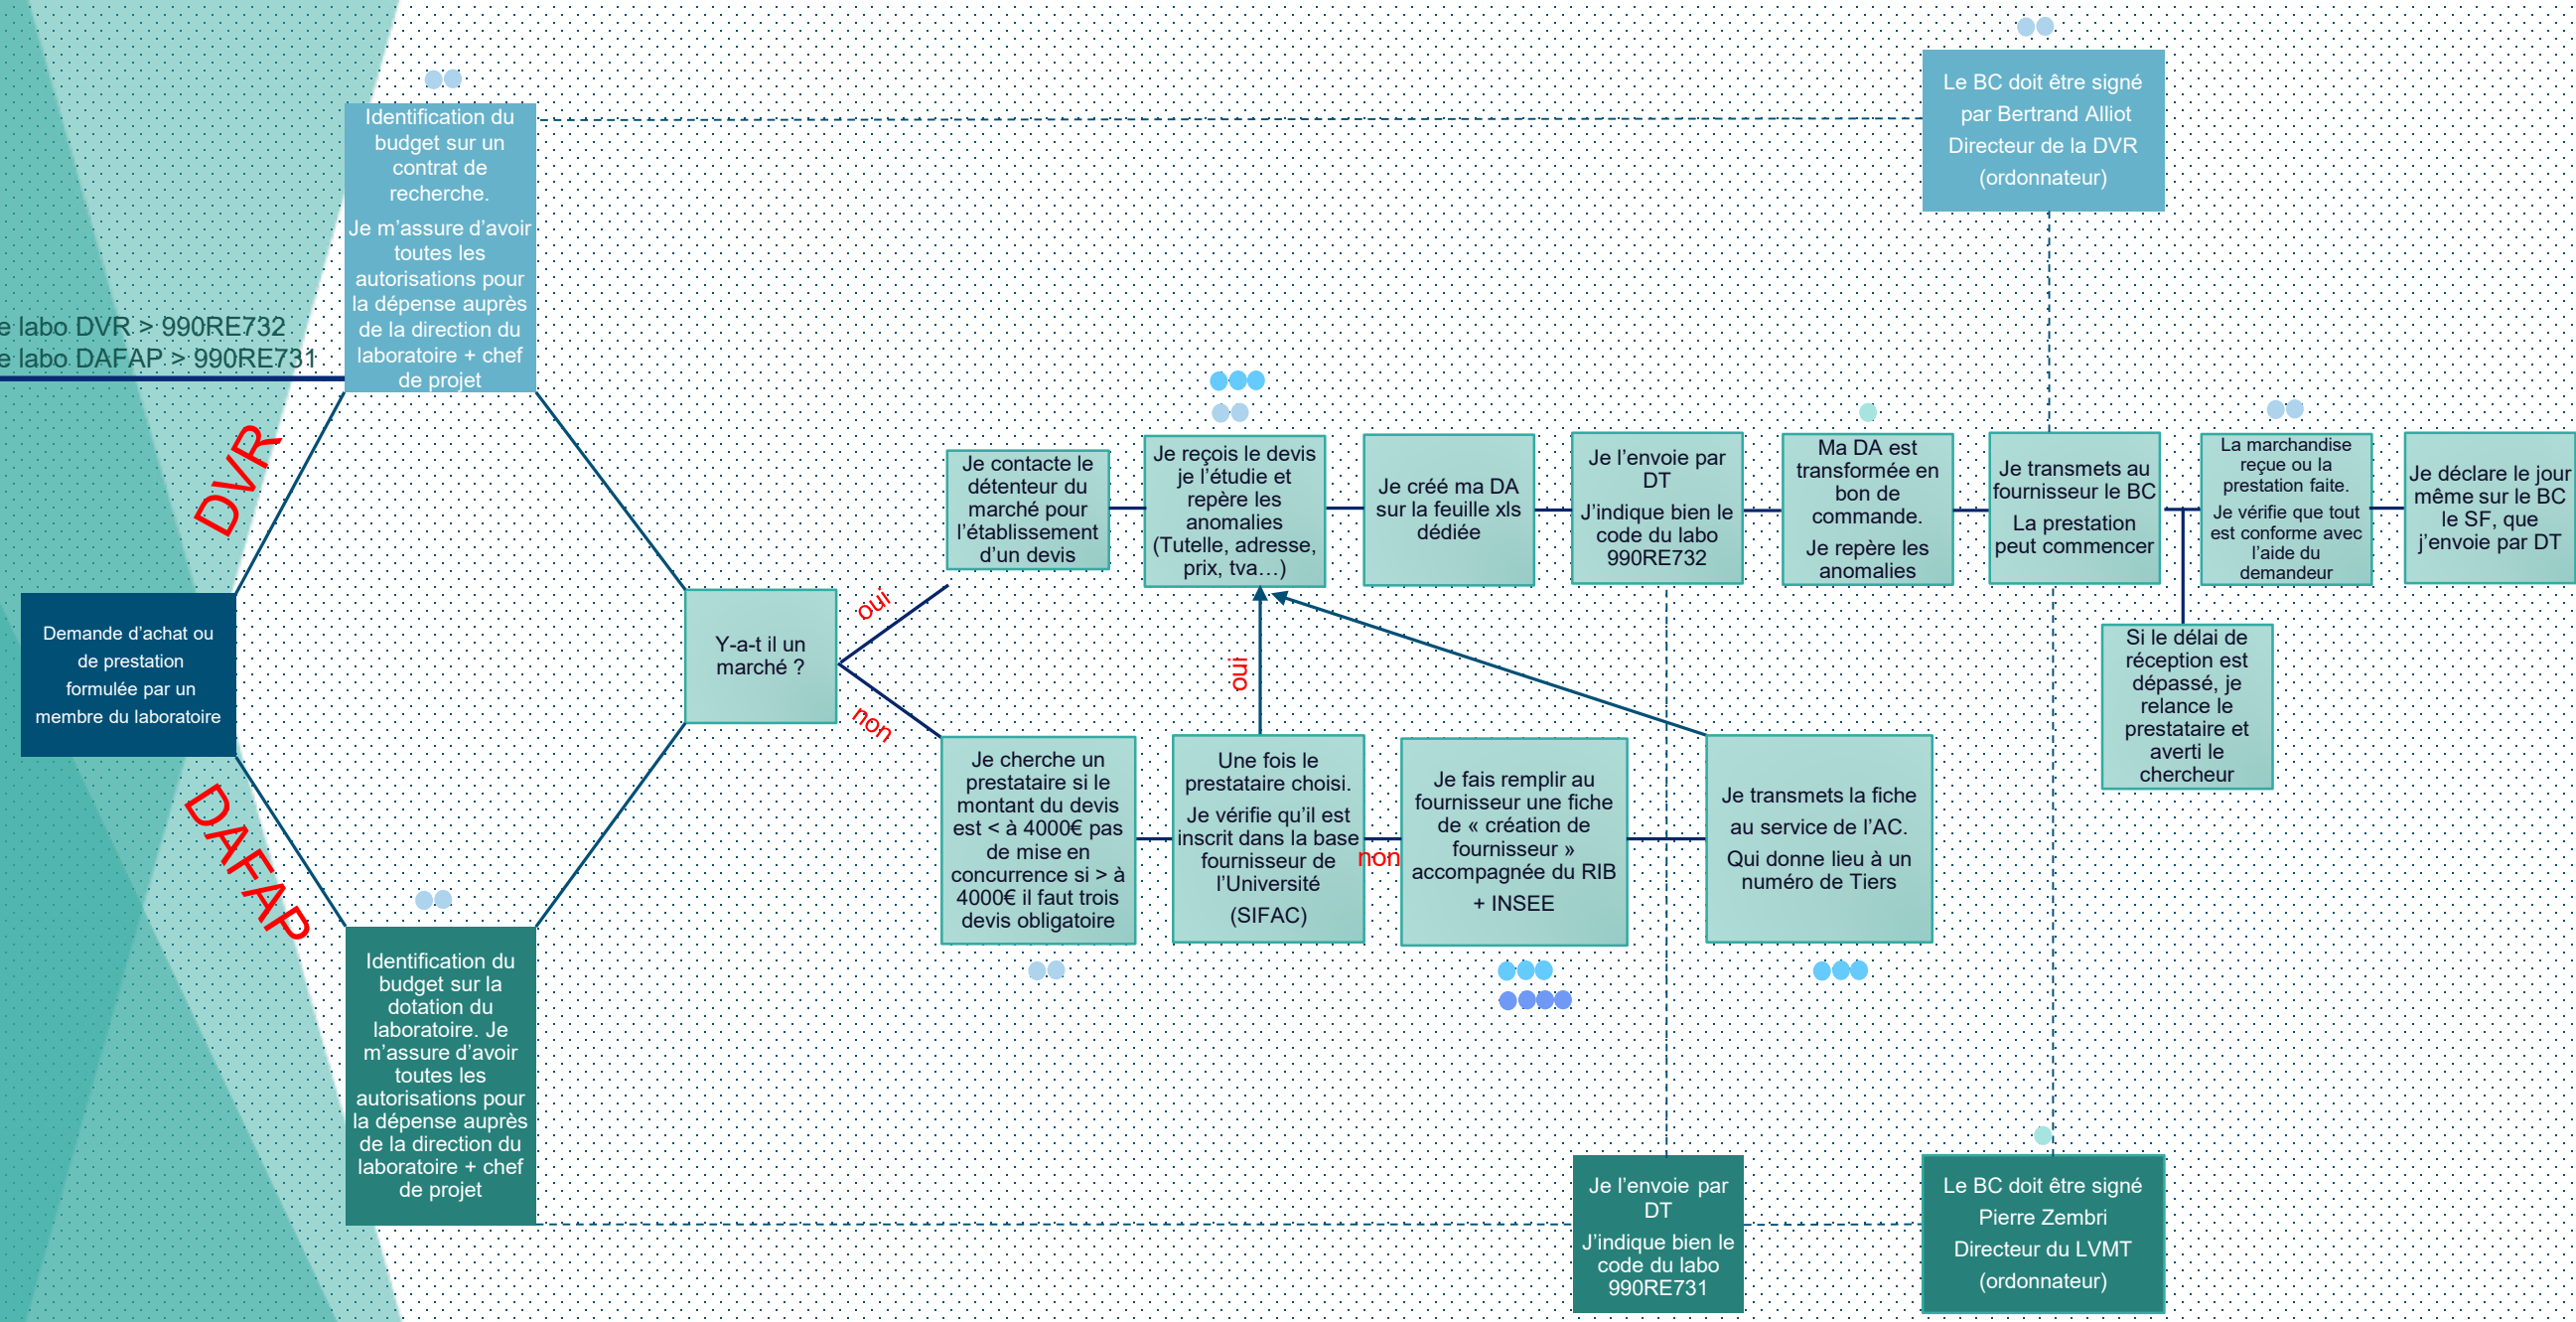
e labo DVR > 990RE732
e labo DAFAP > 990RE731

Demande d'achat ou de prestation formulée par un membre du laboratoire

DVR

DAFAP

Identification du budget sur un contrat de recherche.

Je m'assure d'avoir toutes les autorisations pour la dépense auprès de la direction du laboratoire + chef de projet

Identification du budget sur la dotation du laboratoire. Je m'assure d'avoir toutes les autorisations pour la dépense auprès de la direction du laboratoire + chef de projet

Y-a-t il un marché ?

oui

non

Je contacte le détenteur du marché pour l'établissement d'un devis

Je reçois le devis je l'étudie et repère les anomalies (Tutelle, adresse, prix, tva…)

Je créé ma DA sur la feuille xls dédiée

Je l'envoie par DT

J'indique bien le code du labo 990RE732

Ma DA est transformée en bon de commande.

Je repère les anomalies

Je transmets au fournisseur le BC

La prestation peut commencer

La marchandise reçue ou la prestation faite.

Je vérifie que tout est conforme avec l'aide du demandeur

Je déclare le jour même sur le BC le SF, que j'envoie par DT

Le BC doit être signé par Bertrand Alliot Directeur de la DVR (ordonnateur)

Si le délai de réception est dépassé, je relance le prestataire et averti le chercheur

Je cherche un prestataire si le montant du devis est < à 4000€ pas de mise en concurrence si > à 4000€ il faut trois devis obligatoire

Une fois le prestataire choisi.

Je vérifie qu'il est inscrit dans la base fournisseur de l'Université (SIFAC)

oui

non

Je fais remplir au fournisseur une fiche de « création de fournisseur » accompagnée du RIB + INSEE

Je transmets la fiche au service de l'AC.

Qui donne lieu à un numéro de Tiers

Je l'envoie par DT

J'indique bien le code du labo 990RE731

Le BC doit être signé Pierre Zembri Directeur du LVMT (ordonnateur)